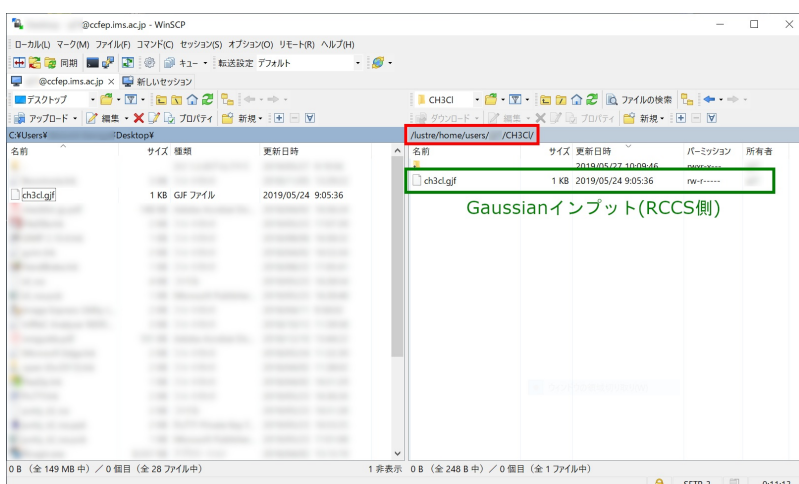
@ccfep.ims.ac.jp - WinSCP

ローカル(L) マーク(M) ファイル(F) コマンド(C) セッション(S) オプション(O) リモート(R) ヘルプ(H)

同期 キュー 転送設定 デフォルト

@ccfep.ims.ac.jp 新しいセッション

デスクトップ

CH3Cl ファイルの検索

アップロード 編集 プロパティ 新規

ダウンロード 編集 プロパティ 新規

C:¥Users¥ Desktop¥

/lustre/home/users/ /CH3Cl/

| 名前 | サイズ | 種類 | 更新日時 |
|---|---|---|---|
| ch3cl.gjf | 1 KB | GJF ファイル | 2019/05/24 9:05:36 |

| 名前 | サイズ | 更新日時 | パーミッション | 所有者 |
|---|---|---|---|---|
| .. | | 2019/05/27 10:09:46 | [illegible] | |
| ch3cl.gjf | 1 KB | 2019/05/24 9:05:36 | rw-r----- | |

Gaussianインプット(RCCS側)

0 B (全 149 MB 中) / 0 個目 (全 28 ファイル中)

1 非表示 0 B (全 248 B 中) / 0 個目 (全 1 ファイル中)

SFTP-3 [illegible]